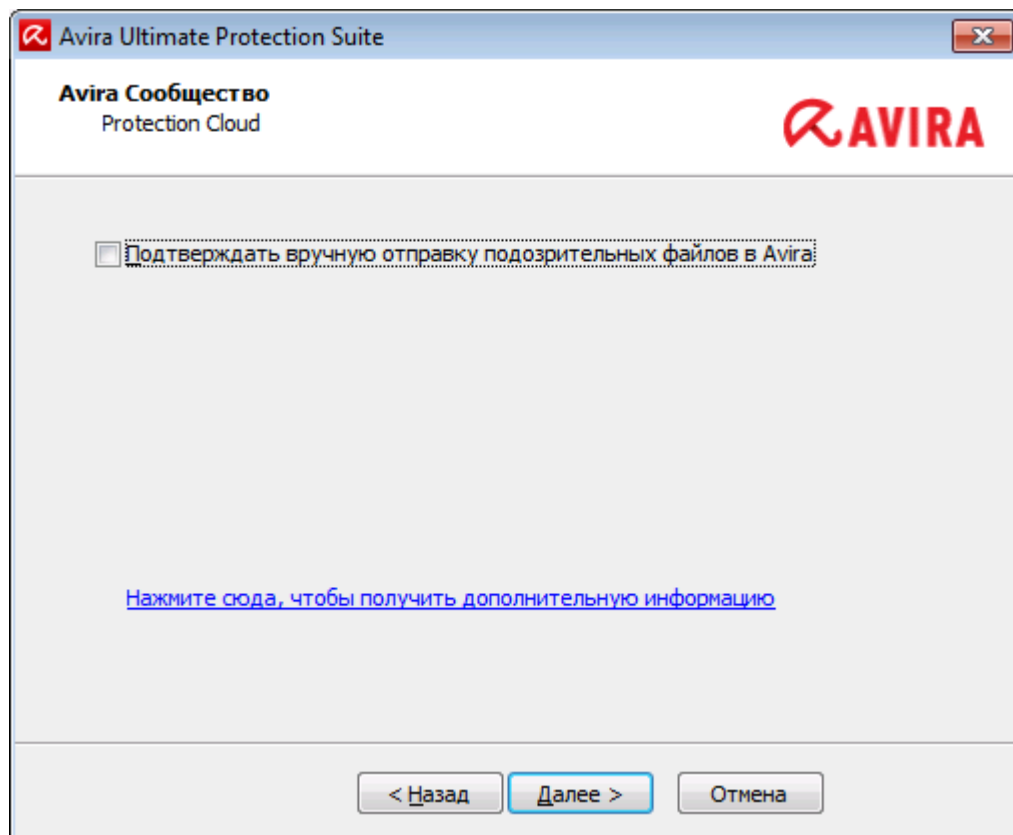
Avira Ultimate Protection Suite

Avira Сообщество
Protection Cloud

AVIRA

Подтверждать вручную отправку подозрительных файлов в Avira

Нажмите сюда, чтобы получить дополнительную информацию

< Назад
Далее >
Отмена